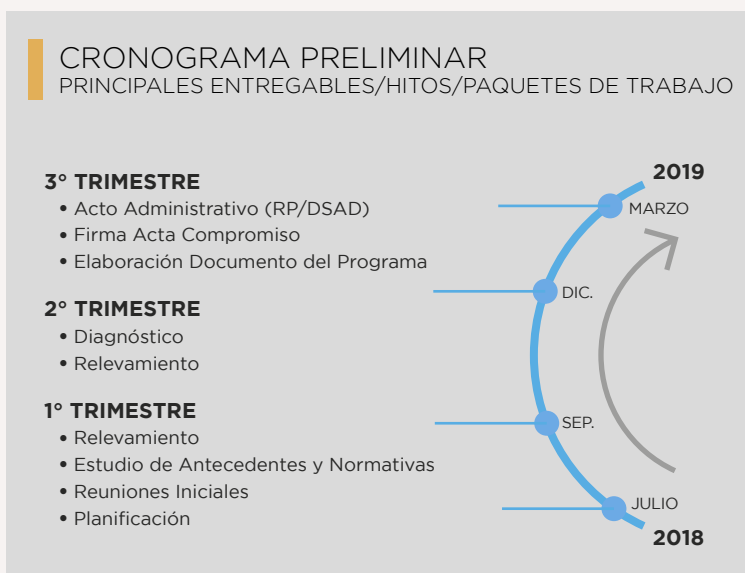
CRONOGRAMA PRELIMINAR
PRINCIPALES ENTREGABLES/HITOS/PAQUETES DE TRABAJO

3° TRIMESTRE
• Acto Administrativo (RP/DSAD)
• Firma Acta Compromiso
• Elaboración Documento del Programa

2° TRIMESTRE
• Diagnóstico
• Relevamiento

1° TRIMESTRE
• Relevamiento
• Estudio de Antecedentes y Normativas
• Reuniones Iniciales
• Planificación

2019
MARZO
DIC.
SEP.
JULIO
2018